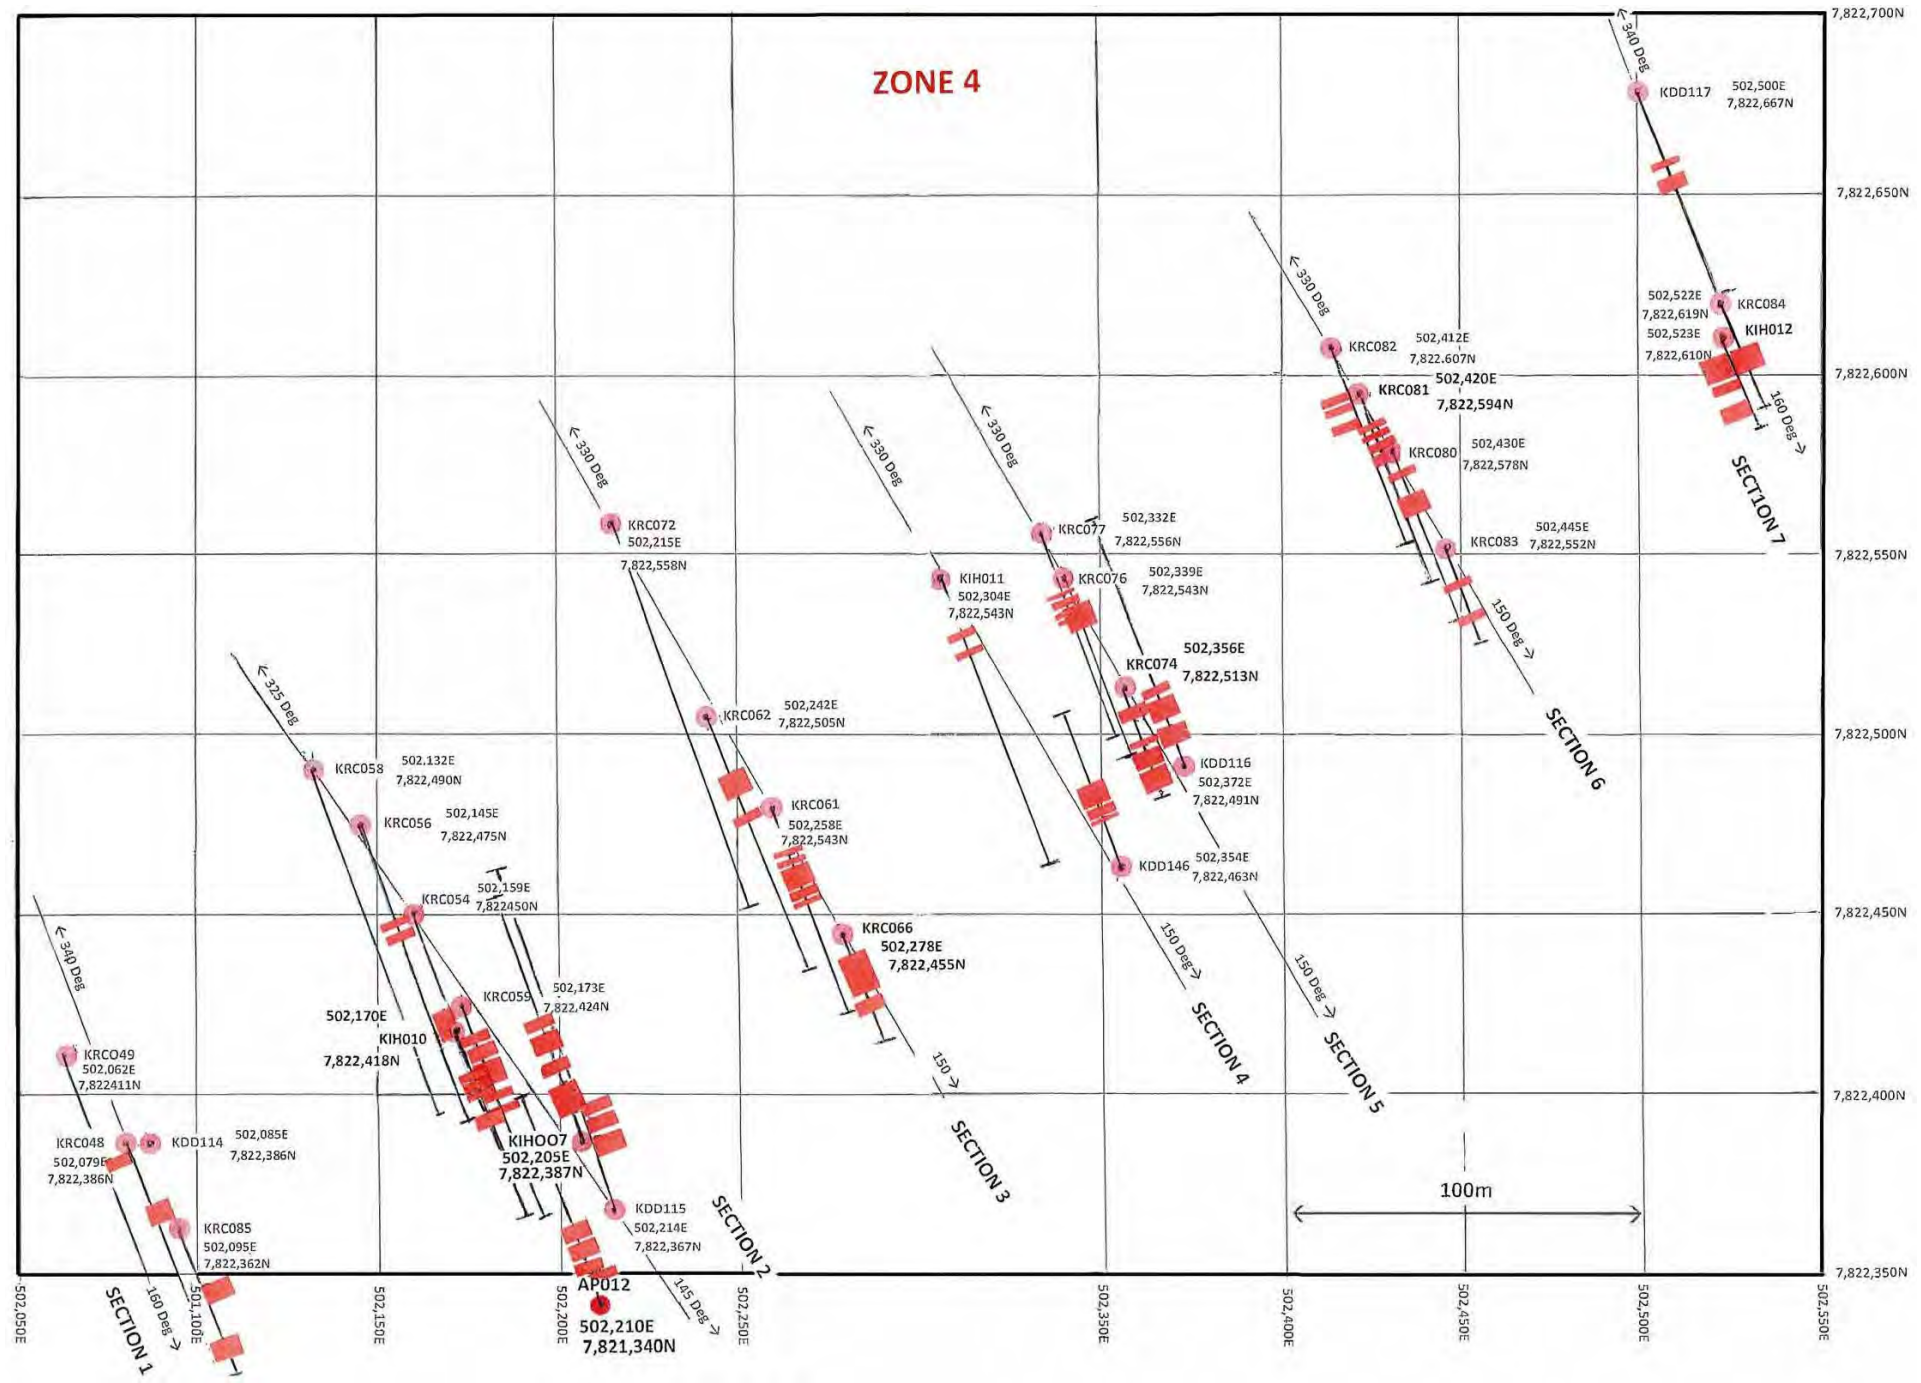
ZONE 4

7,822,700N
7,822,650N
7,822,600N
7,822,550N
7,822,500N
7,822,450N
7,822,400N
7,822,350N

← 340 Deg
KDD117 502,500E 7,822,667N

502,522E 7,822,619N KRC084
502,523E 7,822,610N KIH012
160 Deg →
SECTION 7

← 330 Deg
KRC082 502,412E 7,822,607N
KRC081 502,420E 7,822,594N
KRC080 502,430E 7,822,578N
KRC083 502,445E 7,822,552N
150 Deg →
SECTION 6

← 330 Deg
KRC077 502,332E 7,822,556N
KRC076 502,339E 7,822,543N
KRC074 502,356E 7,822,513N
KDD116 502,372E 7,822,491N
KDD146 502,354E 7,822,463N
150 Deg →
SECTION 5

← 330 Deg
KIH011 502,304E 7,822,543N
150 Deg →
SECTION 4

← 330 Deg
KRC072 502,215E 7,822,558N
KRC062 502,242E 7,822,505N
KRC061 502,258E 7,822,543N
KRC066 502,278E 7,822,455N
150 →
SECTION 3

← 325 Deg
KRC058 502,132E 7,822,490N
KRC056 502,145E 7,822,475N
KRC054 502,159E 7,822450N
KRC059 502,173E 7,822,424N
502,170E KIH010 7,822,418N
KIHOO7 502,205E 7,822,387N
KDD115 502,214E 7,822,367N
145 Deg →
SECTION 2
AP012 502,210E 7,821,340N

← 340 Deg
KRCO49 502,062E 7,822411N
KRC048 502,079E 7,822,386N
KDD114 502,085E 7,822,386N
KRC085 502,095E 7,822,362N
160 Deg →
SECTION 1

100m

502,050E
501,100E
502,150E
502,200E
502,250E
502,350E
502,400E
502,450E
502,500E
502,550E